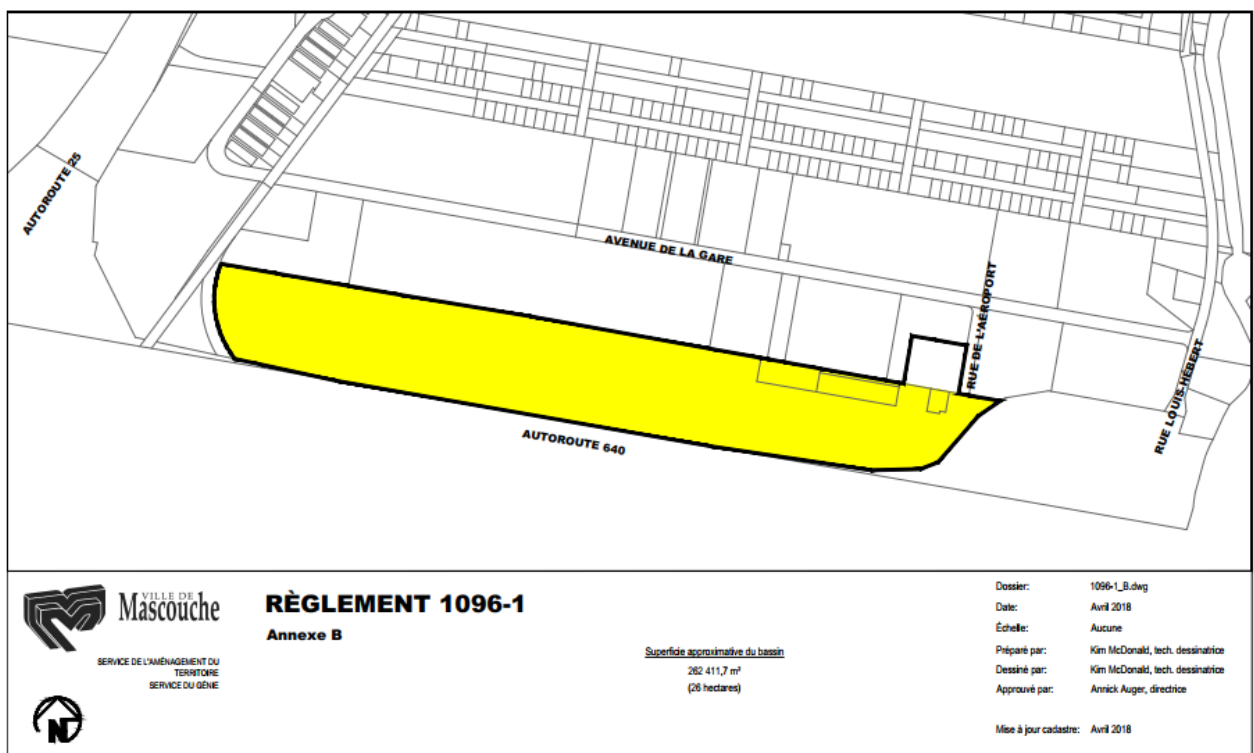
AUTOROUTE 25

AVENUE DE LA GARE

RUE DE L'AÉROPORT

RUE LOUIS-HÉBERT

AUTOROUTE 640

VILLE DE Mascouche

SERVICE DE L'AMÉNAGEMENT DU TERRITOIRE
SERVICE DU GÉNIE

RÈGLEMENT 1096-1

Annexe B

Superficie approximative du bassin
262 411,7 m²
(26 hectares)

| | |
|---|---|
| Dossier: | 1096-1_B.dwg |
| Date: | Avril 2018 |
| Échelle: | Aucune |
| Préparé par: | Kim McDonald, tech. dessinatrice |
| Dessiné par: | Kim McDonald, tech. dessinatrice |
| Approuvé par: | Annick Auger, directrice |
| Mise à jour cadastre: | Avril 2018 |

N